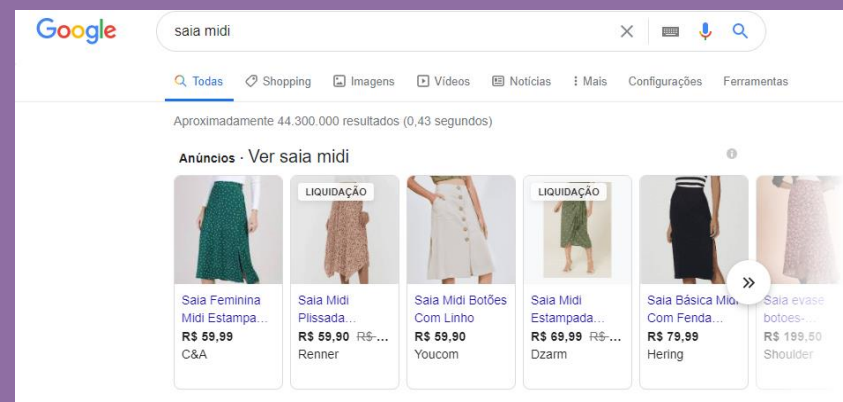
Google

saia midi

Todas Shopping Imagens Vídeos Notícias : Mais Configurações Ferramentas

Aproximadamente 44.300.000 resultados (0,43 segundos)

Anúncios · Ver saia midi

LIQUIDAÇÃO

LIQUIDAÇÃO

Saia Feminina Midi Estampa...
R$ 59,99
C&A

Saia Midi Plissada...
R$ 59,90 R$-...
Renner

Saia Midi Botões Com Linho
R$ 59,90
Youcom

Saia Midi Estampada...
R$ 69,99 R$-...
Dzarm

Saia Básica Midi Com Fenda...
R$ 79,99
Hering

Saia evase botoes-...
R$ 199,50
Shoulder

»